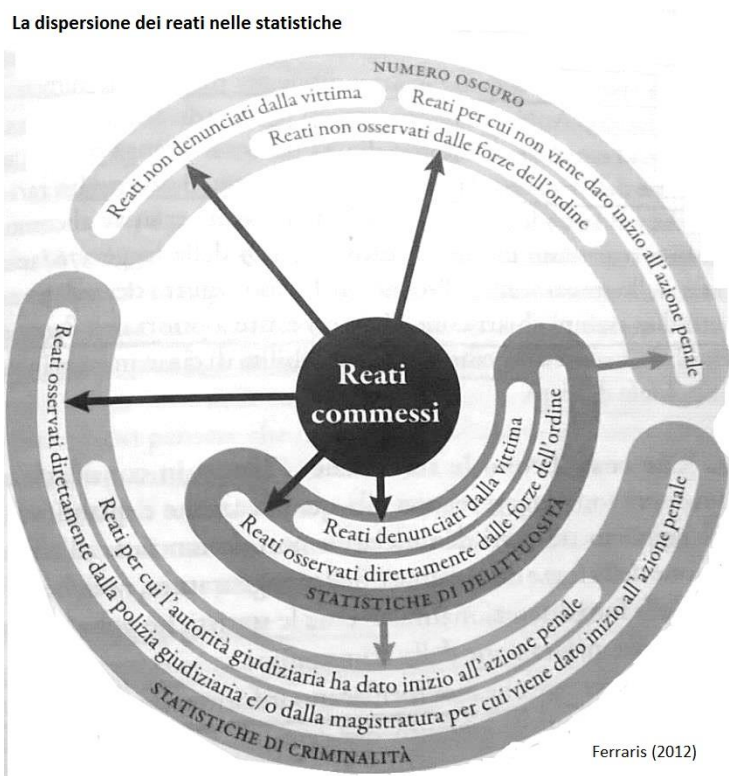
La dispersione dei reati nelle statistiche

NUMERO OSCURO

Reati non denunciati dalla vittima

Reati per cui non viene dato inizio all'azione penale

Reati non osservati dalle forze dell'ordine

Reati commessi

Reati osservati direttamente dalla polizia giudiziaria e/o dalla magistratura per cui viene dato inizio all'azione penale

Reati denunciati dalla vittima

Reati osservati direttamente dalle forze dell'ordine

STATISTICHE DI DELITTUOSITÀ

Reati per cui l'autorità giudiziaria ha dato inizio all'azione penale

STATISTICHE DI CRIMINALITÀ

Ferraris (2012)